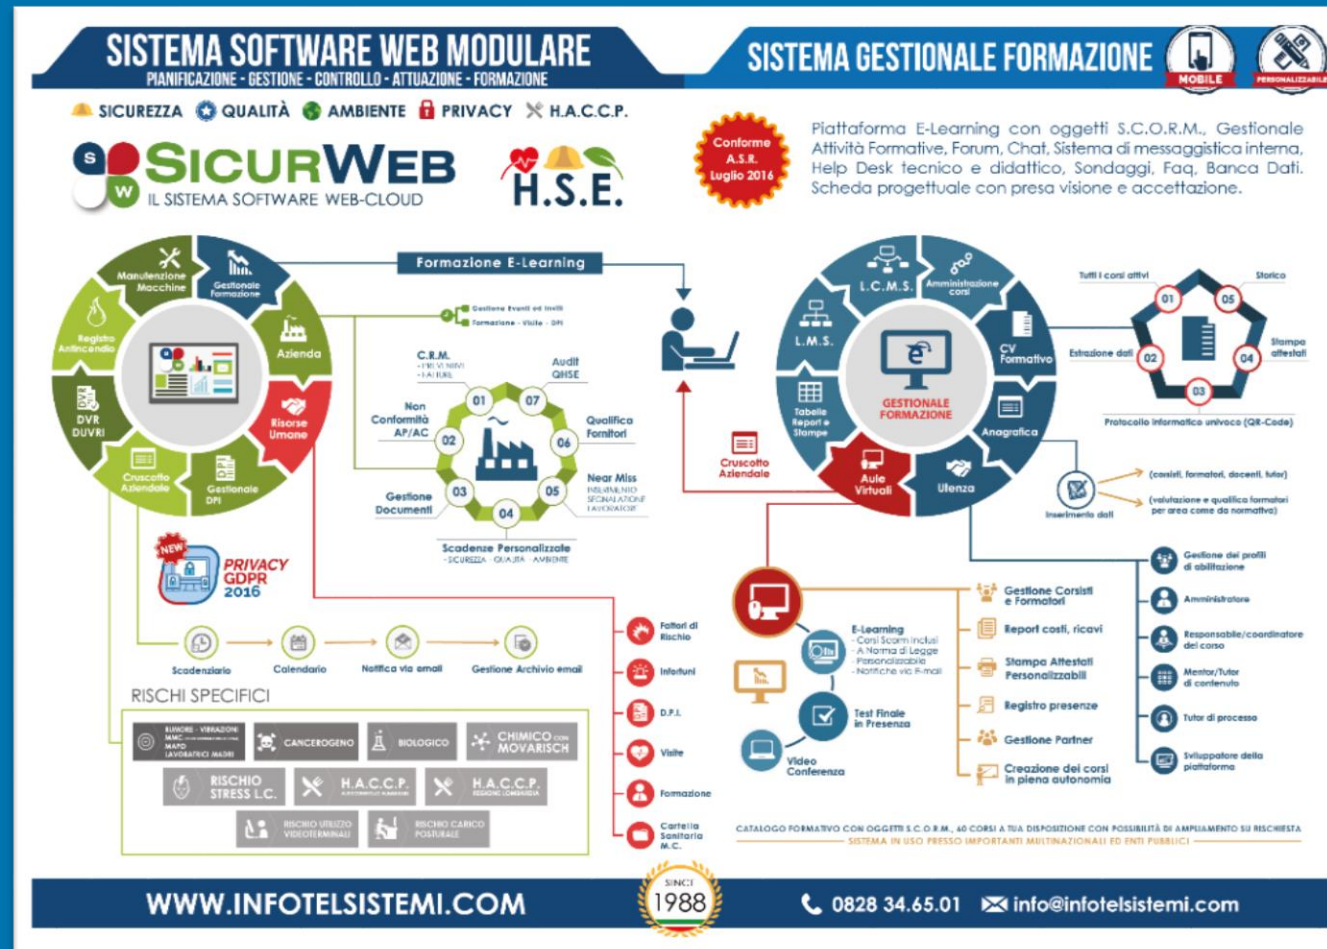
SISTEMA SOFTWARE WEB MODULARE
PIANIFICAZIONE - GESTIONE - CONTROLLO - ATTUAZIONE - FORMAZIONE

SISTEMA GESTIONALE FORMAZIONE

MOBILE

PERSONALIZZABILE

SICUREZZA QUALITÀ AMBIENTE PRIVACY H.A.C.C.P.

SICURWEB
IL SISTEMA SOFTWARE WEB-CLOUD

H.S.E.

Conforme A.S.R. Luglio 2016

Piattaforma E-Learning con oggetti S.C.O.R.M., Gestionale Attività Formative, Forum, Chat, Sistema di messaggistica interna, Help Desk tecnico e didattico, Sondaggi, Faq, Banca Dati. Scheda progettuale con presa visione e accettazione.

Formazione E-Learning

Manutenzione Macchine
Gestionale Formazione
Azienda
Risorse Umane
Gestionale DPI
Cruscotto Aziendale
DVR DUVRI
Registro Antincendio

Gestione Eventi ed Inviti
Formazione - Visite - DPI

C.R.M.
Audit QHSE
Non Conformità AP/AC
Qualifica Fornitori
Gestione Documenti
Near Miss
Scadenze Personalizzate
- SICUREZZA - QUALITÀ - AMBIENTE

01 02 03 04 05 06 07

NEW
PRIVACY GDPR 2016

Scadenziario
Calendario
Notifica via email
Gestione Archivio email

RISCHI SPECIFICI
RUMORE - VIBRAZIONI MMC MAPO LAVORATRICI MADRI
CANCEROGENO
BIOLOGICO
CHIMICO con MOVARISCH
RISCHIO STRESS L.C.
H.A.C.C.P.
H.A.C.C.P.
RISCHIO UTILIZZO VIDEOTERMINALI
RISCHIO CARICO POSTURALE

Fattori di Rischio
Infortuni
D.P.I.
Visite
Formazione
Cartella Sanitaria M.C.

L.C.M.S.
Amministrazione corsi
CV Formativo
Anagrafica
Utenza
Aule Virtuali
Tabelle Report e Stampe
L.M.S.
GESTIONALE FORMAZIONE

Cruscotto Aziendale

Tutti i corsi attivi
Storico
Estrazione dati
Stampa attestati
Protocollo informatico univoco (QR-Code)
01 02 03 04 05

Inserimento dati
(corsisti, formatori, docenti, tutor)
(valutazione e qualifica formatori per area come da normativa)

E-Learning
- Corsi Scorm inclusi
- A Norma di Legge
- Personalizzabile
- Notifiche via E-mail
Test Finale in Presenza
Video Conferenza

Gestione Corsisti e Formatori
Report costi, ricavi
Stampa Attestati Personalizzabili
Registro presenze
Gestione Partner
Creazione dei corsi in piena autonomia

Gestione dei profili di abilitazione
Amministratore
Responsabile/coordinatore del corso
Mentor/Tutor di contenuto
Tutor di processo
Sviluppatore della piattaforma

CATALOGO FORMATIVO CON OGGETTI S.C.O.R.M., 60 CORSI A TUA DISPOSIZIONE CON POSSIBILITÀ DI AMPLIAMENTO SU RICHIESTA
SISTEMA IN USO PRESSO IMPORTANTI MULTINAZIONALI ED ENTI PUBBLICI

WWW.INFOTELSISTEMI.COM
SINCE 1988
0828 34.65.01 info@infotelsistemi.com